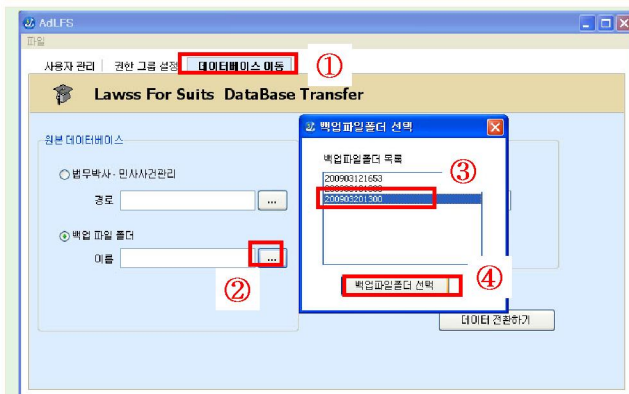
AdLFS
파일
사용자 관리 | 권한 그룹 설정 | 데이터베이스 이동 ①
Lawss For Suits DataBase Transfer
원본 데이터베이스
법무박사 - 민사사건관리
경로 ...
백업 파일 폴더
이름 ... ②
백업파일폴더 선택
백업파일폴더 목록 ③
200903121653
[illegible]
200903201300
백업파일폴더 선택 ④
데이터 전환하기